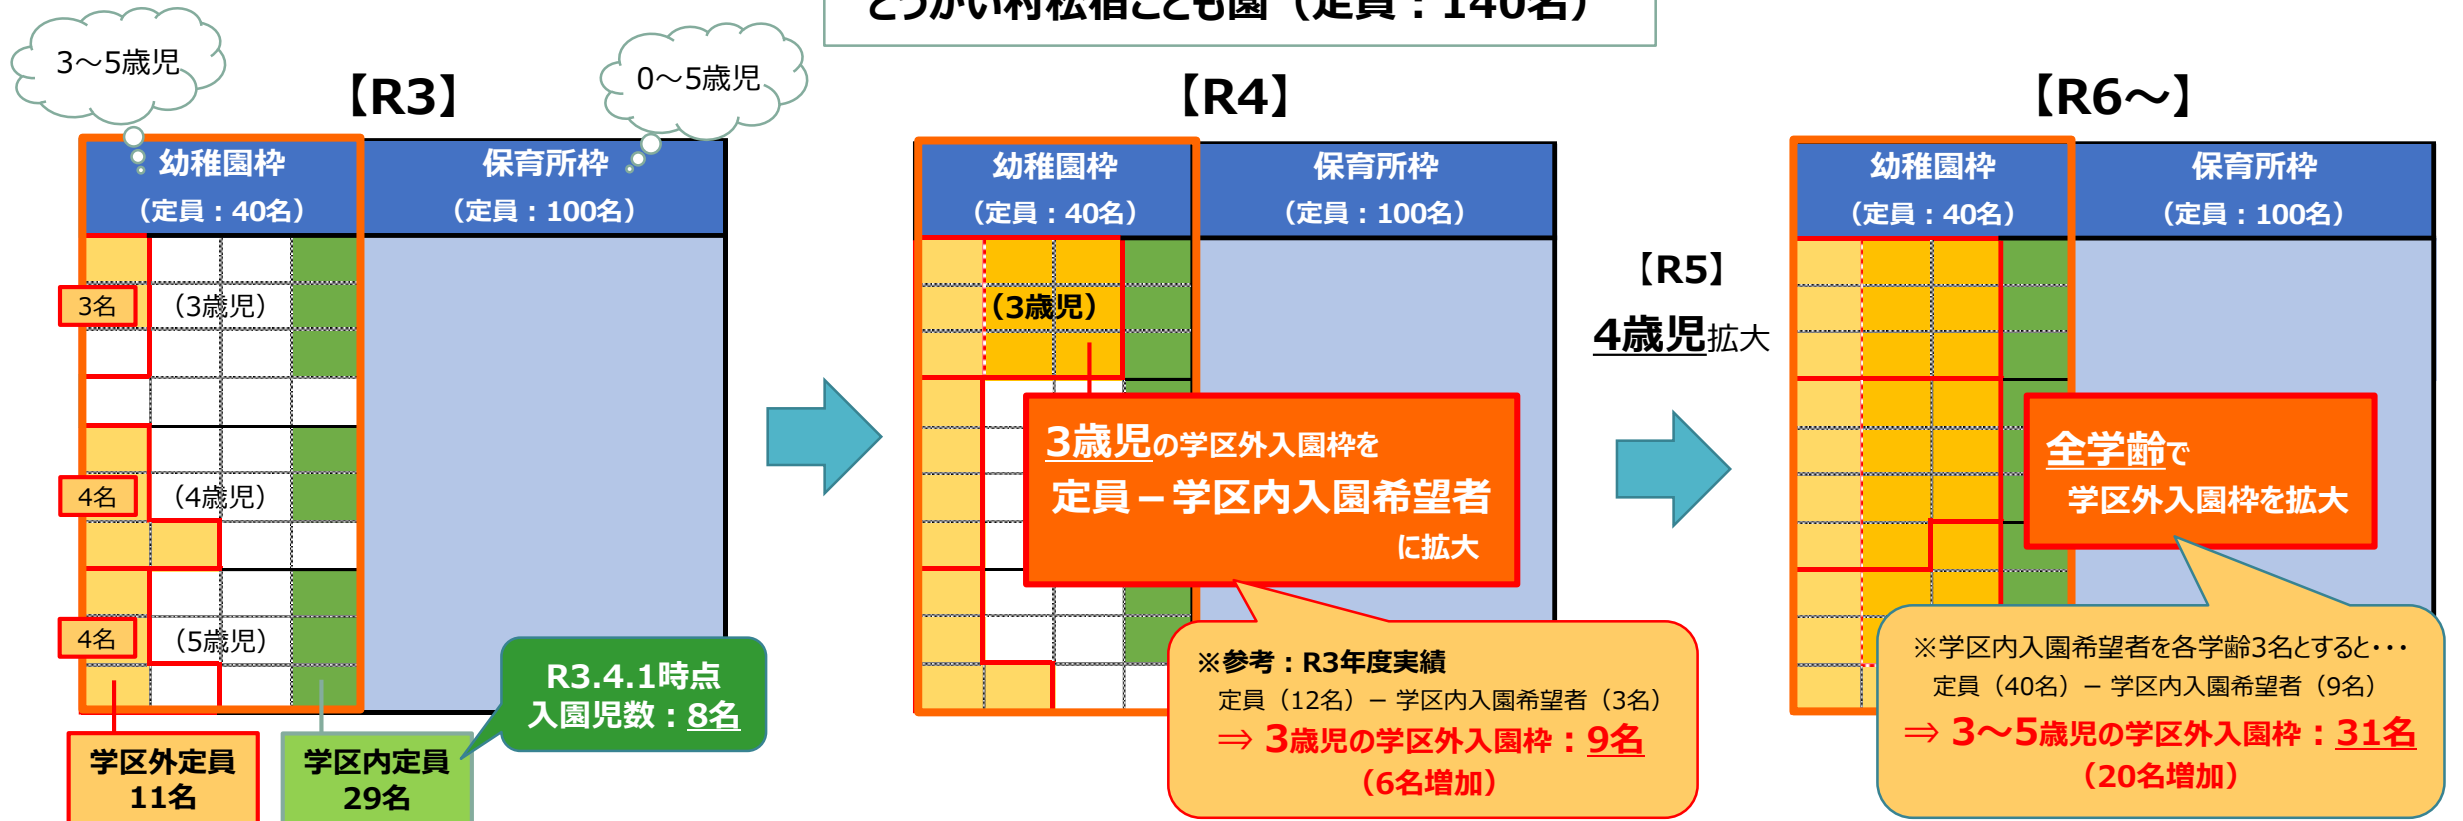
3～5歳児

【R3】

0～5歳児

幼稚園枠
（定員：40名）

保育所枠
（定員：100名）

3名
（3歳児）

4名
（4歳児）

4名
（5歳児）

学区外定員
11名

学区内定員
29名

R3.4.1時点
入園児数：8名

【R4】

幼稚園枠
（定員：40名）

保育所枠
（定員：100名）

（3歳児）

3歳児の学区外入園枠を
定員－学区内入園希望者
に拡大

※参考：R3年度実績
定員（12名）－学区内入園希望者（3名）
⇒ 3歳児の学区外入園枠：9名
（6名増加）

【R5】
4歳児拡大

【R6～】

幼稚園枠
（定員：40名）

保育所枠
（定員：100名）

全学齢で
学区外入園枠を拡大

※学区内入園希望者を各学齢3名とすると･･･
定員（40名）－学区内入園希望者（9名）
⇒ 3～5歳児の学区外入園枠：31名
（20名増加）